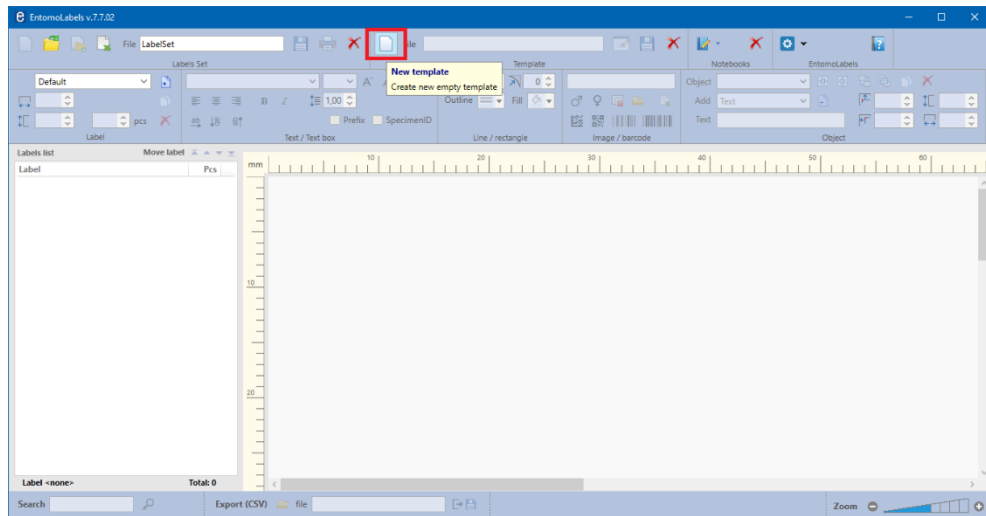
EntomoLabels v.7.7.02

File LabelSet

Labels Set

ile

Template

Notebooks

EntomoLabels

New template
Create new empty template

Default

pcs

Label

1,00

Prefix

SpecimenID

Text / Text box

0

Outline

Fill

Line / rectangle

Image / barcode

Object

Add Text

Text

Object

Labels list

Move label

Label

Pcs

mm

10

20

30

40

50

60

10

20

Label <none>

Total: 0

Search

Export (CSV)

file

Zoom